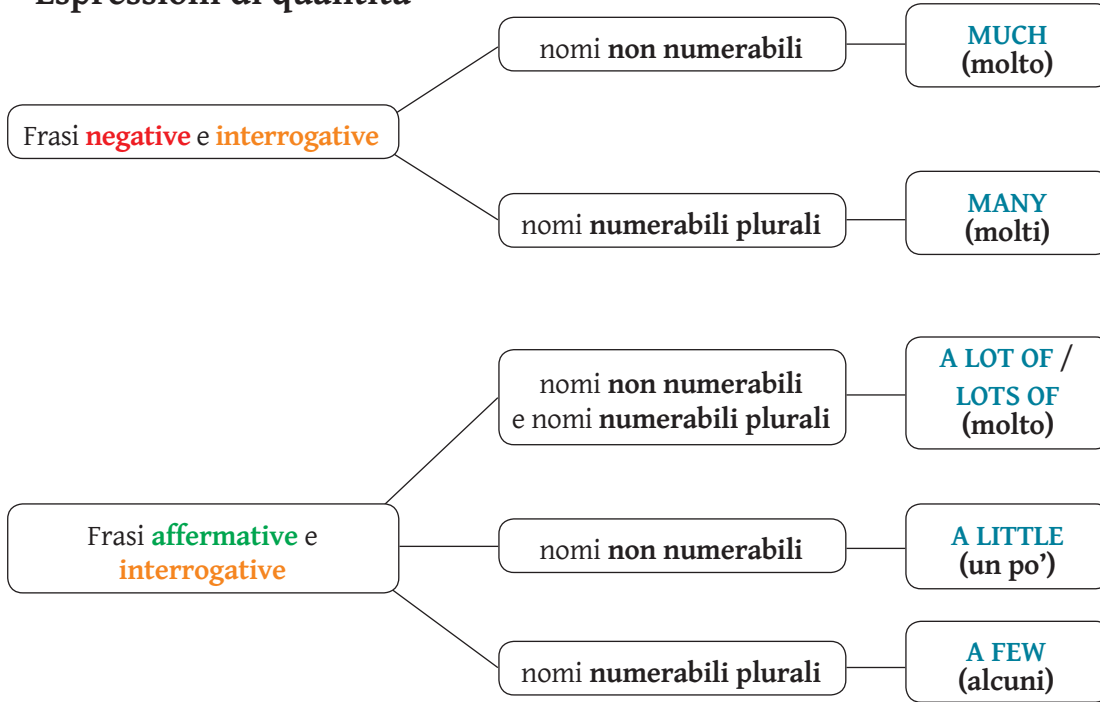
Espressioni di quantità

Frasi **negative** e **interrogative**

nomi **non numerabili**

**MUCH** **(molto)**

nomi **numerabili plurali**

**MANY** **(molti)**

Frasi **affermative** e **interrogative**

nomi **non numerabili** e nomi **numerabili plurali**

**A LOT OF** / **LOTS OF** **(molto)**

nomi **non numerabili**

**A LITTLE** **(un po')**

nomi **numerabili plurali**

**A FEW** **(alcuni)**